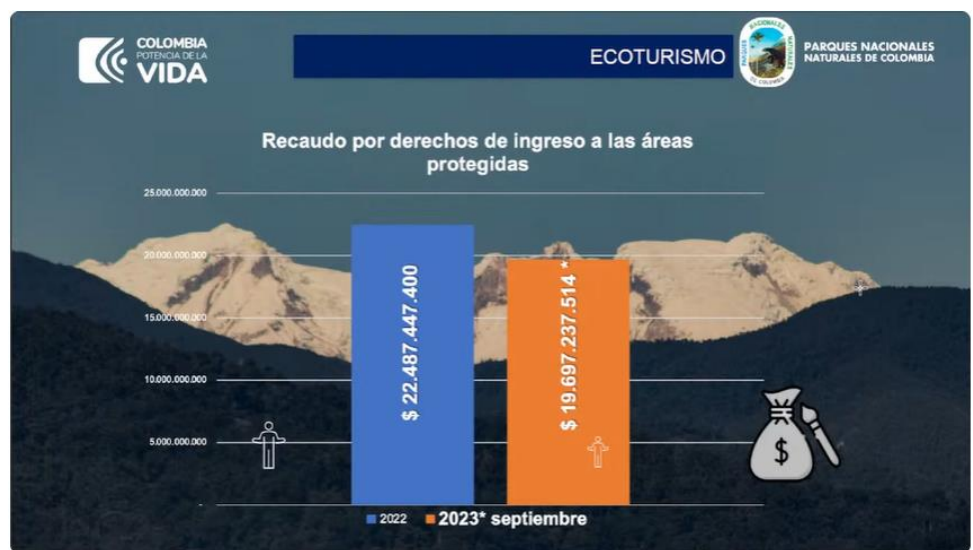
COLOMBIA POTENCIA DE LA VIDA

ECOTURISMO

PARQUES NACIONALES NATURALES DE COLOMBIA

Recaudo por derechos de ingreso a las áreas protegidas

25.000.000.000
20.000.000.000
15.000.000.000
10.000.000.000
5.000.000.000
-

$ 22.487.447.400

$ 19.697.237.514 *

$

2022 2023* septiembre